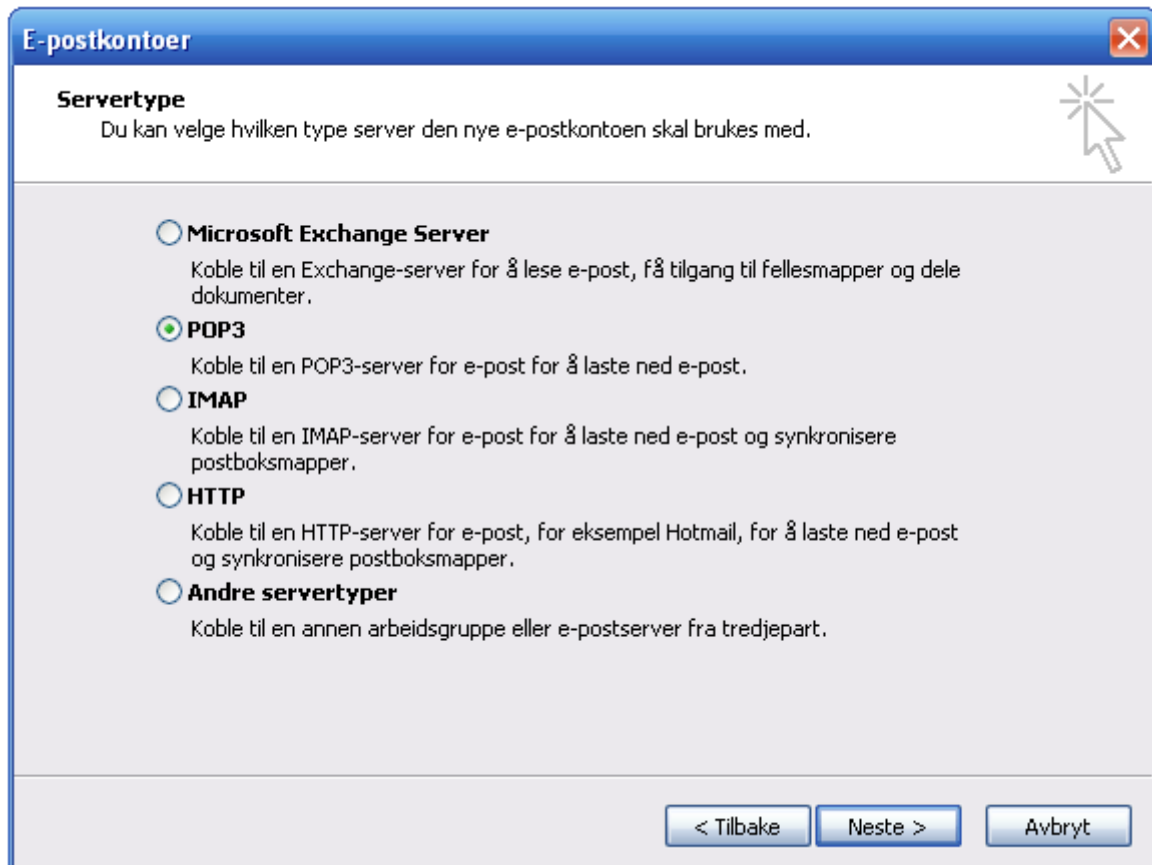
E-postkontoer

Servertype
Du kan velge hvilken type server den nye e-postkontoen skal brukes med.

Microsoft Exchange Server
Koble til en Exchange-server for å lese e-post, få tilgang til fellesmapper og dele dokumenter.

POP3
Koble til en POP3-server for e-post for å laste ned e-post.

IMAP
Koble til en IMAP-server for e-post for å laste ned e-post og synkronisere postboksmapper.

HTTP
Koble til en HTTP-server for e-post, for eksempel Hotmail, for å laste ned e-post og synkronisere postboksmapper.

Andre servertyper
Koble til en annen arbeidsgruppe eller e-postserver fra tredjepart.

< Tilbake
Neste >
Avbryt